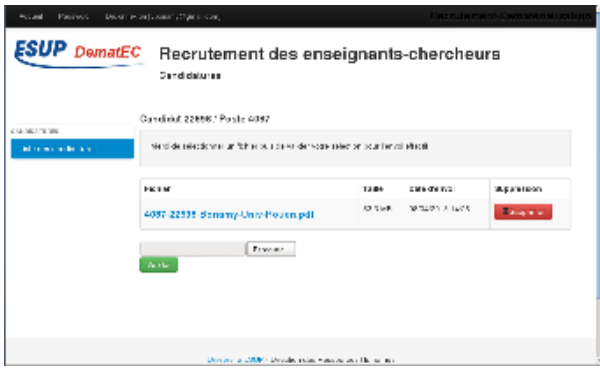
Accueil Recevoir Déconnexion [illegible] Recrutement - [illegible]

ESUP DematEC Recrutement des enseignants-chercheurs

Candidatures

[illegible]

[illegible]

Candidat 22855 / Poste 4087

Merci de sélectionner un fichier ou bien de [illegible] sélection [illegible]

| Fichier | Taille | Date dépôt | Suppression |
|---|---|---|---|
| 4087-22855-Sommy-Univ-Rouen.pdf | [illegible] | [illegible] | Supprimer |

Parcourir...

Ajouter

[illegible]